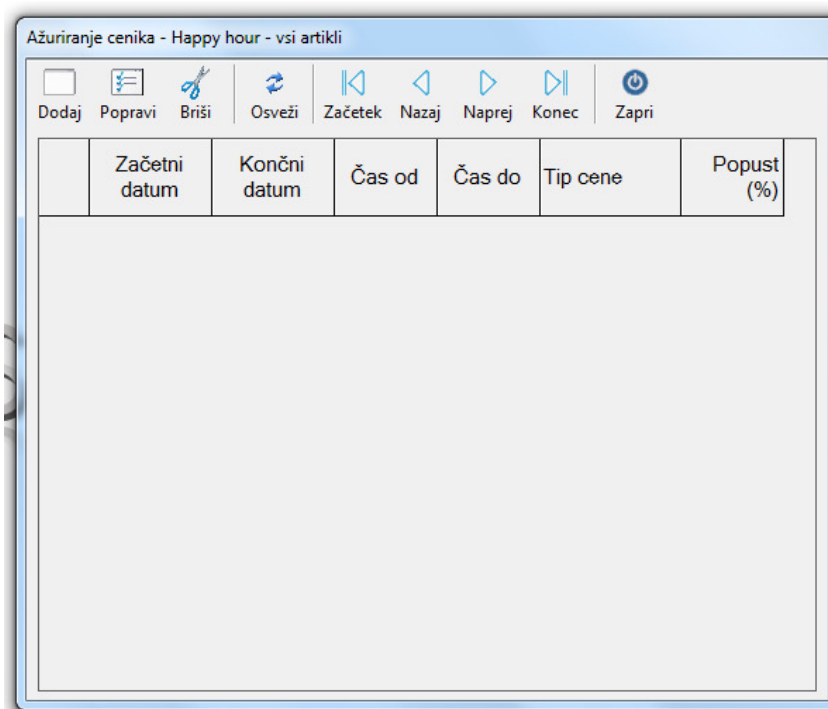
Ažuriranje cenika - Happy hour - vsi artikli

Dodaj Popravi Briši Osveži Začetek Nazaj Naprej Konec Zapri

| | Začetni datum | Končni datum | Čas od | Čas do | Tip cene | Popust (%) |
|---|---|---|---|---|---|---|